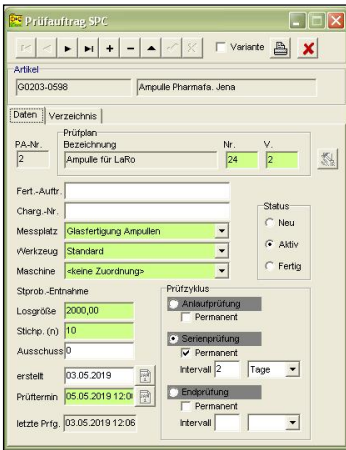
Prüfauftrag SPC

Variante

Artikel
G0203-0598
Ampulle Pharmafa. Jena

Daten
Verzeichnis

PA-Nr.
2
Prüfplan
Bezeichnung
Ampulle für LaRo
Nr.
24
V.
2

Fert.-Auftr.
Charg.-Nr.
Messplatz
Glasfertigung Ampullen
Werkzeug
Standard
Maschine
<keine Zuordnung>

Status
Neu
Aktiv
Fertig

Stprob.-Entnahme
Losgröße
2000,00
Stichp. (n)
10
Ausschuss
0

Prüfzyklus
Anlaufprüfung
Permanent
Serienprüfung
Permanent
Intervall
2
Tage
Endprüfung
Permanent
Intervall

erstellt
03.05.2019
Prüftermin
05.05.2019 12:0
letzte Prfg.
03.05.2019 12:06